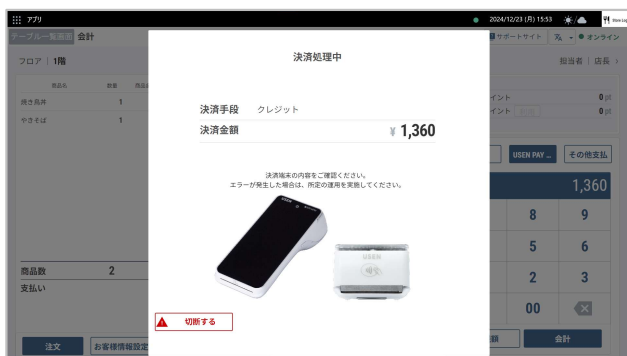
アプリ
2024/12/23 (月) 15:53
テーブル一覧画面 会計
サポートサイト
オンライン
フロア | 1階
担当者 | 店長
商品名 数量
焼き鳥丼 1
やきそば 1
イント 0 pt
イント 0 pt
USEN PAY
その他支払
1,360
8
9
5
6
2
3
00
商品数 2
支払い
注文
お客様情報設定
会計
決済処理中
決済手段 クレジット
決済金額 ¥ 1,360
決済端末の内容をご確認ください。
エラーが発生した場合は、所定の運用を実施してください。
USEN
USEN
切断する